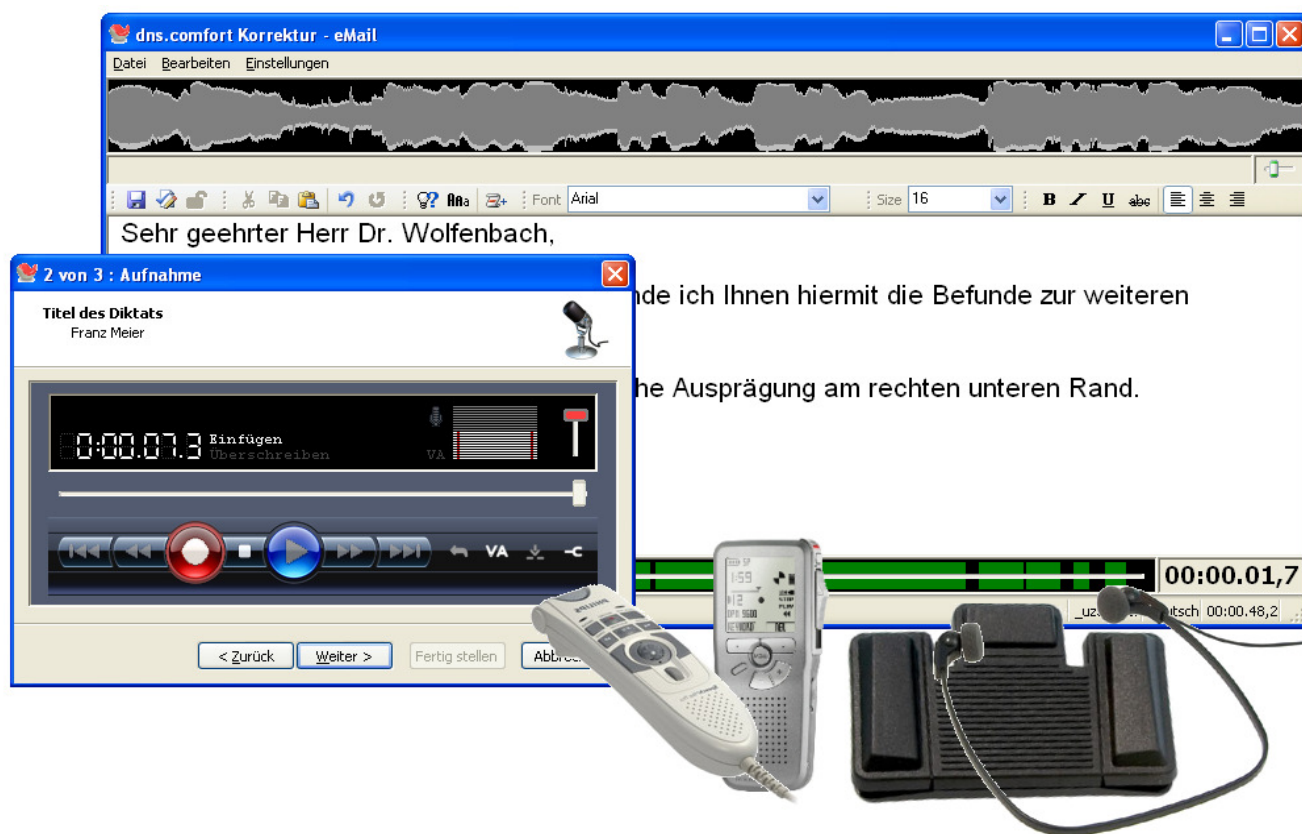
dns.comfort Korrektur - eMail

Datei Bearbeiten Einstellungen

Font Arial

Size 16

B I U abc

Sehr geehrter Herr Dr. Wolfenbach,

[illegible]nde ich Ihnen hiermit die Befunde zur weiteren

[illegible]he Ausprägung am rechten unteren Rand.

00:00.01,7

_uz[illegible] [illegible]tsch 00:00.48,2

2 von 3 : Aufnahme

Titel des Diktats
Franz Meier

0:00.07.3 Einfügen
Überschreiben

VA

VA

< Zurück Weiter > Fertig stellen Abbre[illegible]